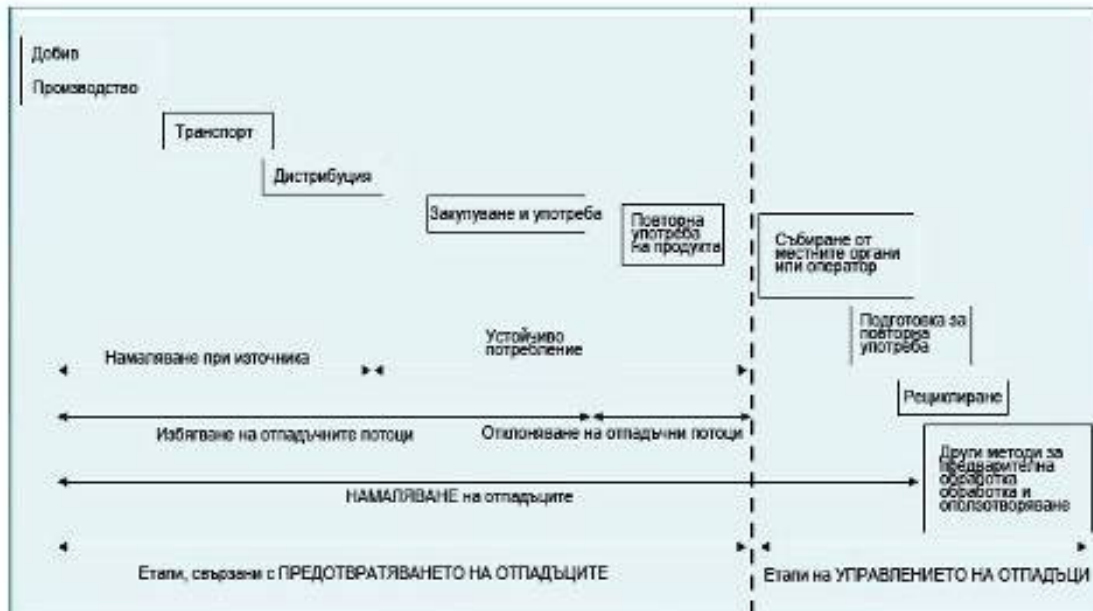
Добив

Производство

Транспорт

Дистрибуция

Закупуване и употреба

Повторна употреба на продукта

Събиране от местните органи или оператор

Подготовка за повторна употреба

Рециклиране

Други методи за предварителна обработка обработка и оползотворяване

Намаляване при източника

Устойчиво потребление

Избягване на отпадъчните потоци

Отклоняване на отпадъчни потоци

НАМАЛЯВАНЕ на отпадъците

Етапи, свързани с ПРЕДОТВРАТЯВАНЕТО НА ОТПАДЪЦИТЕ

Етапи на УПРАВЛЕНИЕТО НА ОТПАДЪЦИ